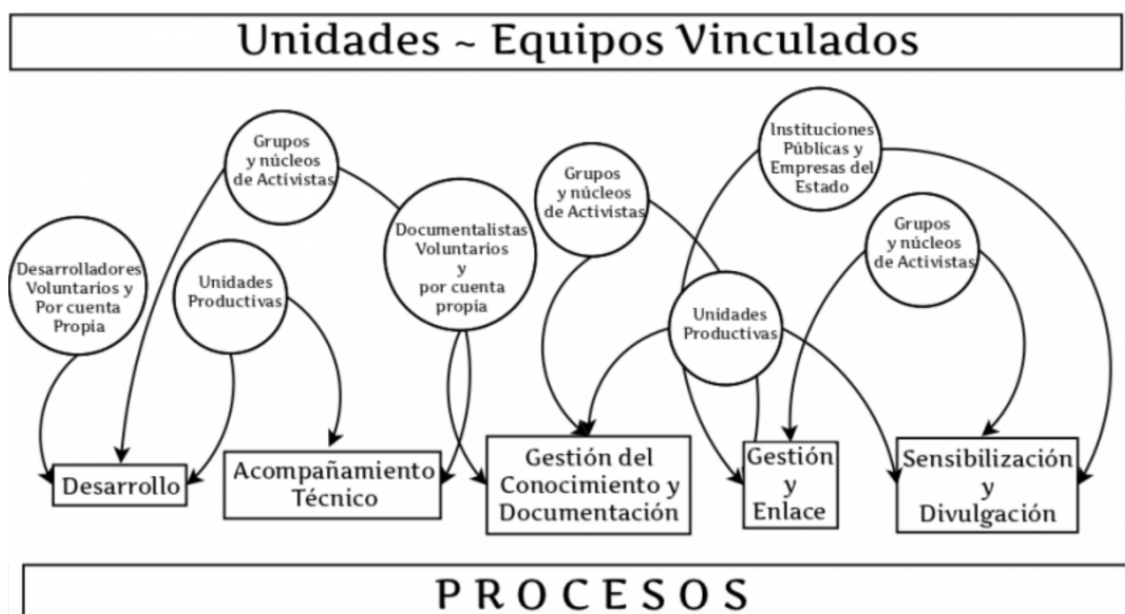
Unidades ~ Equipos Vinculados

Grupos y núcleos de Activistas

Instituciones Públicas y Empresas del Estado

Grupos y núcleos de Activistas

Documentalistas Voluntarios y por cuenta propia

Grupos y núcleos de Activistas

Desarrolladores Voluntarios y Por cuenta Propia

Unidades Productivas

Unidades Productivas

Desarrollo

Acompañamiento Técnico

Gestión del Conocimiento y Documentación

Gestión y Enlace

Sensibilización y Divulgación

PROCESOS